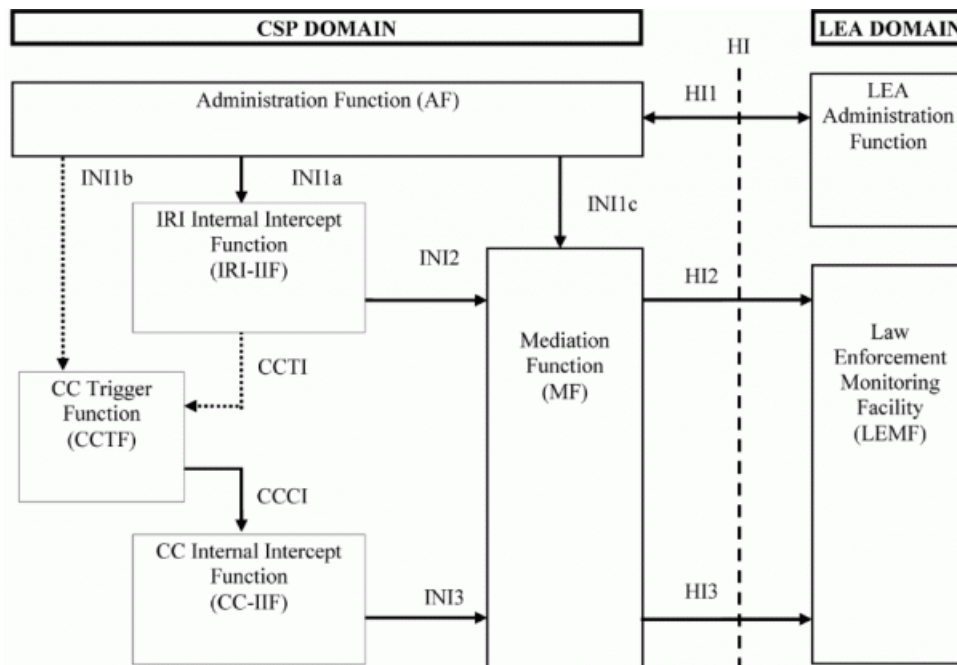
CSP DOMAIN

LEA DOMAIN

HI

Administration Function (AF)

HI1

LEA Administration Function

INI1b

INI1a

INI1c

IRI Internal Intercept Function (IRI-IIF)

INI2

HI2

Mediation Function (MF)

Law Enforcement Monitoring Facility (LEMF)

CCTI

CC Trigger Function (CCTF)

CCCI

CC Internal Intercept Function (CC-IIF)

INI3

HI3